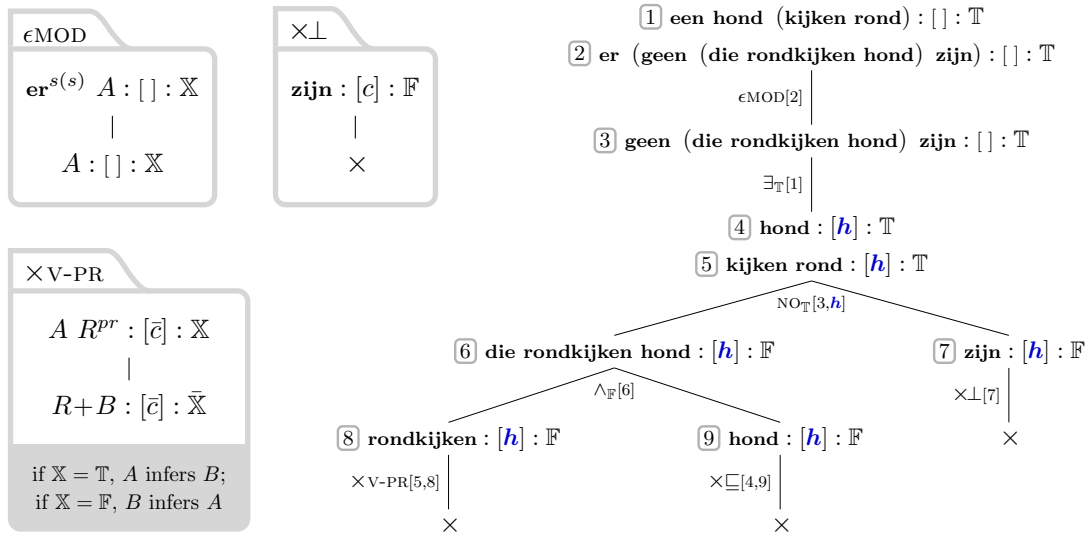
$\epsilon$MOD

$\mathbf{er}^{s(s)}\ A : [\,] : \mathbb{X}$

$A : [\,] : \mathbb{X}$

$\times\bot$

$\mathbf{zijn} : [c] : \mathbb{F}$

$\times$

$\times$V-PR

$A\ R^{pr} : [\bar{c}] : \mathbb{X}$

$R{+}B : [\bar{c}] : \bar{\mathbb{X}}$

if $\mathbb{X} = \mathbb{T}$, $A$ infers $B$; if $\mathbb{X} = \mathbb{F}$, $B$ infers $A$

1 **een hond (kijken rond)** : $[\,] : \mathbb{T}$

2 **er (geen (die rondkijken hond) zijn)** : $[\,] : \mathbb{T}$

$\epsilon$MOD[2]

3 **geen (die rondkijken hond) zijn** : $[\,] : \mathbb{T}$

$\exists_{\mathbb{T}}[1]$

4 **hond** : $[h] : \mathbb{T}$

5 **kijken rond** : $[h] : \mathbb{T}$

NO$_{\mathbb{T}}$[3,$h$]

6 **die rondkijken hond** : $[h] : \mathbb{F}$

7 **zijn** : $[h] : \mathbb{F}$

$\wedge_{\mathbb{F}}[6]$

$\times\bot[7]$

8 **rondkijken** : $[h] : \mathbb{F}$

9 **hond** : $[h] : \mathbb{F}$

$\times$

$\times$V-PR[5,8]

$\times\sqsubseteq[4,9]$

$\times$

$\times$